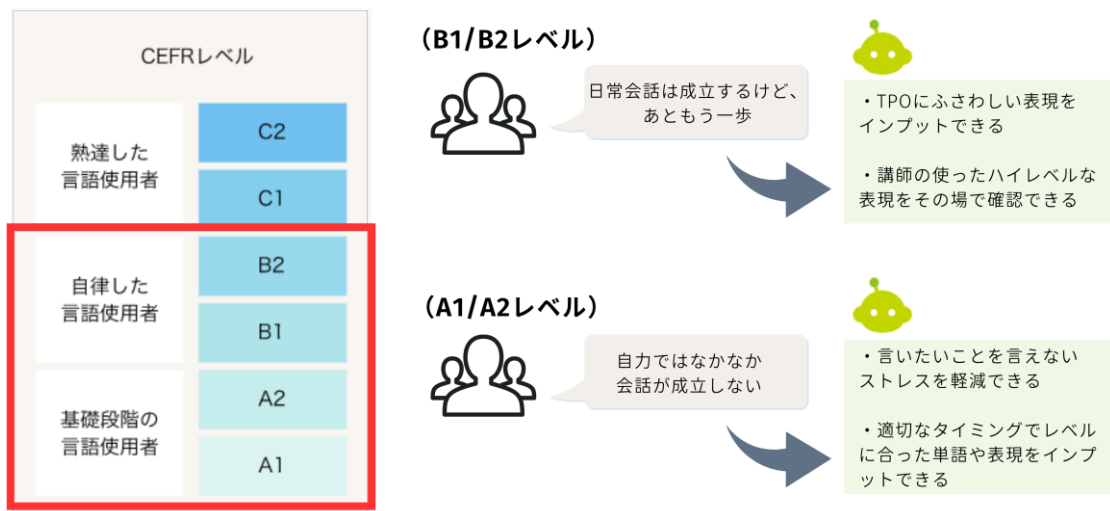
CEFRレベル

熟達した
言語使用者

C2

C1

自律した
言語使用者

B2

B1

基礎段階の
言語使用者

A2

A1

（B1/B2レベル）

日常会話は成立するけど、
あともう一歩

・TPOにふさわしい表現をインプットできる

・講師の使ったハイレベルな表現をその場で確認できる

（A1/A2レベル）

自力ではなかなか
会話が成立しない

・言いたいことを言えないストレスを軽減できる

・適切なタイミングでレベルに合った単語や表現をインプットできる